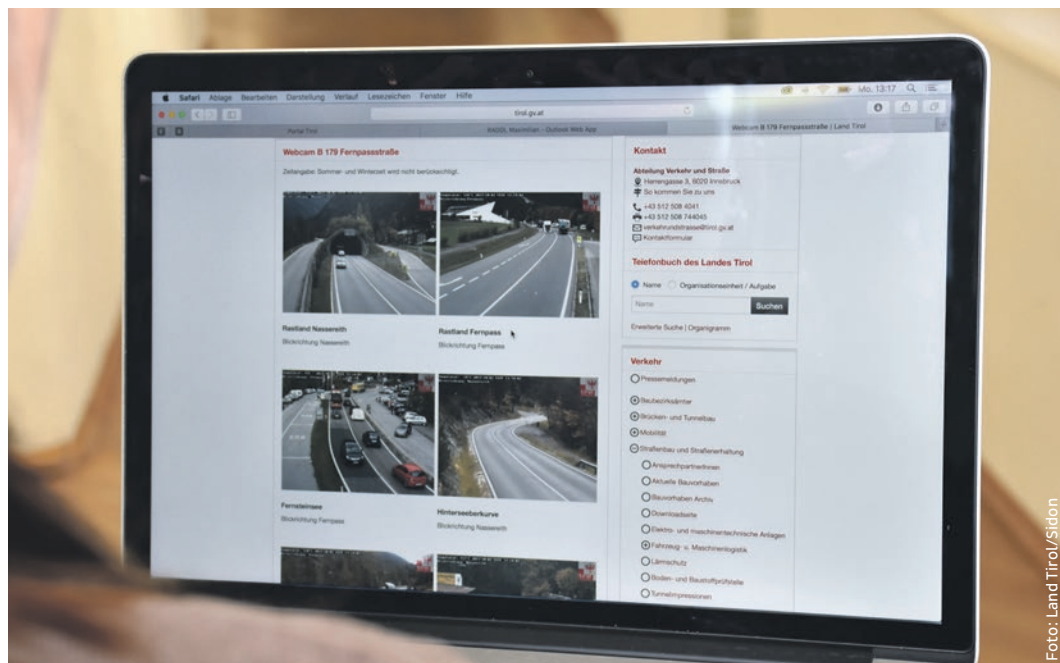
Safari Ablage Bearbeiten Darstellung Verlauf Lesezeichen Fenster Hilfe

Mo. 13:17

tirol.gv.at

Portal Tirol

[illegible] Maximilian - Outlook Web App

Webcam B 179 Fernpassstraße | Land Tirol

Webcam B 179 Fernpassstraße

Zeitangabe: Sommer- und Winterzeit wird nicht berücksichtigt.

Rastland Nassereith

Blickrichtung Nassereith

Rastland Fernpass

Blickrichtung Fernpass

Fernsteinsee

Blickrichtung Fernpass

Hinterseeberkurve

Blickrichtung Nassereith

Kontakt

Abteilung Verkehr und Straße

Herrengasse 3, 6020 Innsbruck

So kommen Sie zu uns

+43 512 508 4041

+43 512 508 744045

verkehrundstrasse@tirol.gv.at

Kontaktformular

Telefonbuch des Landes Tirol

Name

Organisationseinheit / Aufgabe

Name

Suchen

Erweiterte Suche | Organigramm

Verkehr

Pressemeldungen

Baubezirksämter

Brücken- und Tunnelbau

Mobilität

Straßenbau und Straßenerhaltung

Ansprechpartnerinnen

Aktuelle Bauvorhaben

Bauvorhaben Archiv

Downloadseite

Elektro- und maschinentechnische Anlagen

Fahrzeug- u. Maschinenlogistik

Lärmschutz

Boden- und Baustoffprüfstelle

Tunnelimpressionen

Foto: Land Tirol/Sidon